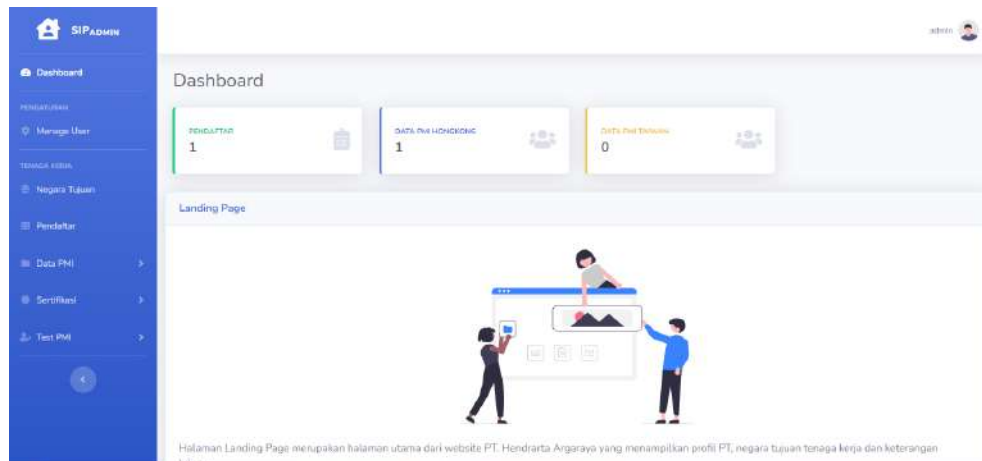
SIPADMIN

Dashboard

PENGATURAN

Manage User

TENAGA KERJA

Negara Tujuan

Pendaftar

Data PMI

Sertifikasi

Test PMI

admin

Dashboard

PENDAFTAR
1

DATA PMI HONGKONG
1

DATA PMI TAIWAN
0

Landing Page

Halaman Landing Page merupakan halaman utama dari website PT. Hendrarta Argaraya yang menampilkan profil PT, negara tujuan tenaga kerja dan keterangan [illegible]